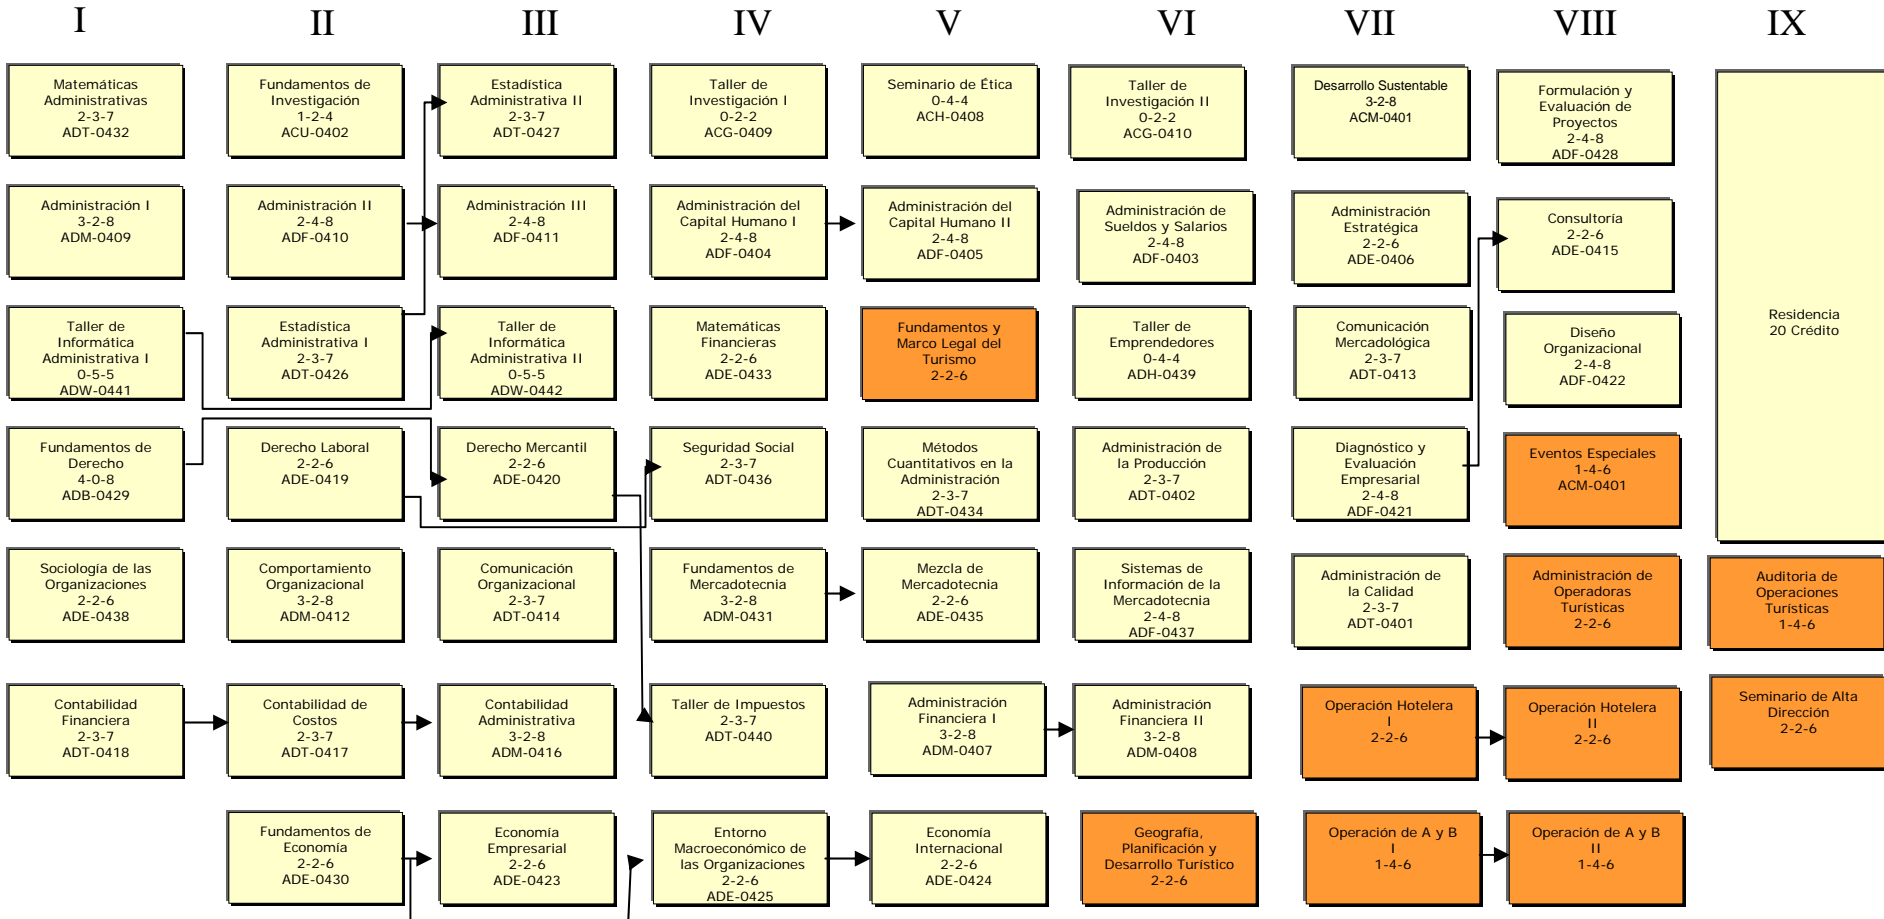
I

II

III

IV

V

VI

VII

VIII

IX

Matemáticas Administrativas 2-3-7 ADT-0432

Administración I 3-2-8 ADM-0409

Taller de Informática Administrativa I 0-5-5 ADW-0441

Fundamentos de Derecho 4-0-8 ADB-0429

Sociología de las Organizaciones 2-2-6 ADE-0438

Contabilidad Financiera 2-3-7 ADT-0418

Fundamentos de Investigación 1-2-4 ACU-0402

Administración II 2-4-8 ADF-0410

Estadística Administrativa I 2-3-7 ADT-0426

Derecho Laboral 2-2-6 ADE-0419

Comportamiento Organizacional 3-2-8 ADM-0412

Contabilidad de Costos 2-3-7 ADT-0417

Fundamentos de Economía 2-2-6 ADE-0430

Estadistica Administrativa II 2-3-7 ADT-0427

Administración III 2-4-8 ADF-0411

Taller de Informática Administrativa II 0-5-5 ADW-0442

Derecho Mercantil 2-2-6 ADE-0420

Comunicación Organizacional 2-3-7 ADT-0414

Contabilidad Administrativa 3-2-8 ADM-0416

Economía Empresarial 2-2-6 ADE-0423

Taller de Investigación I 0-2-2 ACG-0409

Administración del Capital Humano I 2-4-8 ADF-0404

Matemáticas Financieras 2-2-6 ADE-0433

Seguridad Social 2-3-7 ADT-0436

Fundamentos de Mercadotecnia 3-2-8 ADM-0431

Taller de Impuestos 2-3-7 ADT-0440

Entorno Macroeconómico de las Organizaciones 2-2-6 ADE-0425

Seminario de Ética 0-4-4 ACH-0408

Administración del Capital Humano II 2-4-8 ADF-0405

Fundamentos y Marco Legal del Turismo 2-2-6

Métodos Cuantitativos en la Administración 2-3-7 ADT-0434

Mezcla de Mercadotecnia 2-2-6 ADE-0435

Administración Financiera I 3-2-8 ADM-0407

Economía Internacional 2-2-6 ADE-0424

Taller de Investigación II 0-2-2 ACG-0410

Administración de Sueldos y Salarios 2-4-8 ADF-0403

Taller de Emprendedores 0-4-4 ADH-0439

Administración de la Producción 2-3-7 ADT-0402

Sistemas de Información de la Mercadotecnia 2-4-8 ADF-0437

Administración Financiera II 3-2-8 ADM-0408

Geografía, Planificación y Desarrollo Turístico 2-2-6

Desarrollo Sustentable 3-2-8 ACM-0401

Administración Estratégica 2-2-6 ADE-0406

Comunicación Mercadológica 2-3-7 ADT-0413

Diagnóstico y Evaluación Empresarial 2-4-8 ADF-0421

Administración de la Calidad 2-3-7 ADT-0401

Operación Hotelera I 2-2-6

Operación de A y B I 1-4-6

Formulación y Evaluación de Proyectos 2-4-8 ADF-0428

Consultoría 2-2-6 ADE-0415

Diseño Organizacional 2-4-8 ADF-0422

Eventos Especiales 1-4-6 ACM-0401

Administración de Operadoras Turísticas 2-2-6

Operación Hotelera II 2-2-6

Operación de A y B II 1-4-6

Residencia 20 Crédito

Auditoria de Operaciones Turísticas 1-4-6

Seminario de Alta Dirección 2-2-6